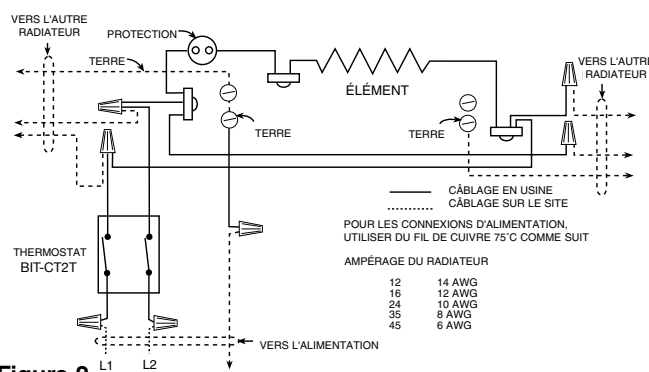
VERS L'AUTRE RADIATEUR

PROTECTION

TERRE

ÉLÉMENT

VERS L'AUTR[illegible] RADIATEUR

TERRE

TERRE

CÂBLAGE EN USINE
CÂBLAGE SUR LE SITE

POUR LES CONNEXIONS D'ALIMENTATION, UTILISER DU FIL DE CUIVRE 75˚C COMME SUIT

AMPÉRAGE DU RADIATEUR

| | |
|---|---|
| 12 | 14 AWG |
| 16 | 12 AWG |
| 24 | 10 AWG |
| 35 | 8 AWG |
| 45 | 6 AWG |

THERMOSTAT
BIT-CT2T

VERS L'ALIMENTATION

L1 L2

Figure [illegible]